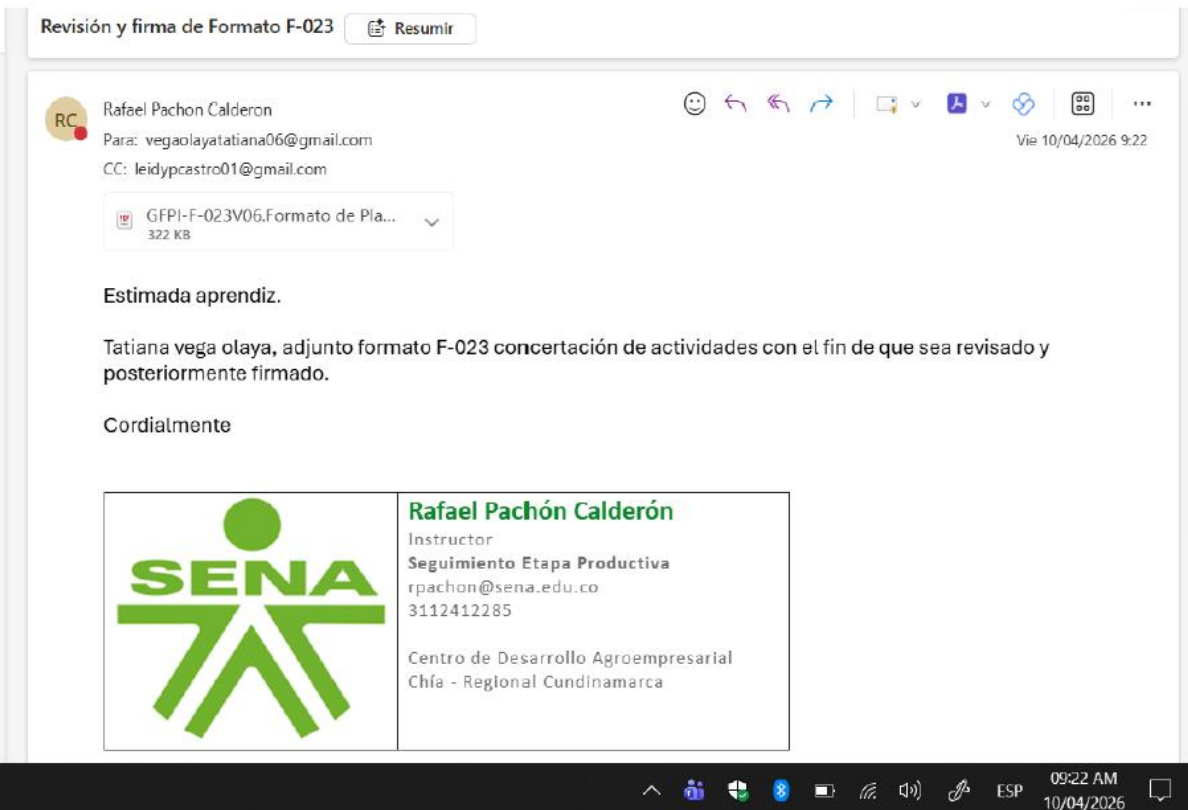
Revisión y firma de Formato F-023 Resumir

RC Rafael Pachon Calderon
Para: vegaolayatatiana06@gmail.com
CC: leidypcastro01@gmail.com
Vie 10/04/2026 9:22

GFPI-F-023V06.Formato de Pla...
322 KB

Estimada aprendiz.

Tatiana vega olaya, adjunto formato F-023 concertación de actividades con el fin de que sea revisado y posteriormente firmado.

Cordialmente

SENA

Rafael Pachón Calderón
Instructor
Seguimiento Etapa Productiva
rpachon@sena.edu.co
3112412285

Centro de Desarrollo Agroempresarial
Chía - Regional Cundinamarca

ESP 09:22 AM 10/04/2026